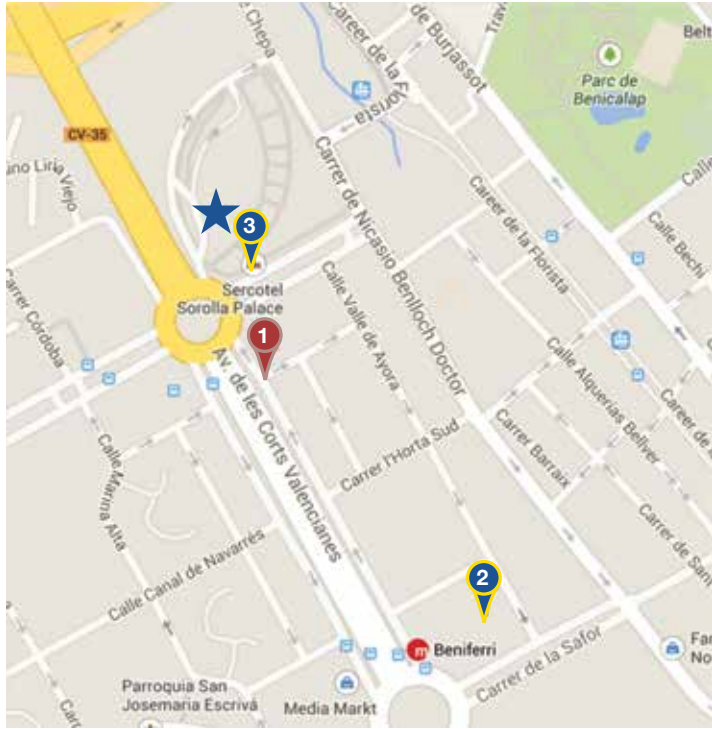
Chepa
Carrer de la
de Burjassot
Belt
Parc de Benicalap
CV-35
Florista
ano Lirio Viejo
Carrer de Nicasio Benlloch Doctor
Calle
Carrer de la Florista
Calle Bechí
3
Sercotel Sorolla Palace
Calle Valle de Ayora
Carrer Córdoba
1
Calle Alquerías Bellver
Carrer de
Av. de les Corts Valencianes
Carrer l'Horta Sud
Carrer Barraix
Calle Marina Alta
Carrer de San
Calle Canal de Navarrés
2
m Beniferri
Far No
Carrer de la Safor
Parroquia San Josemaría Escrivá
Media Markt